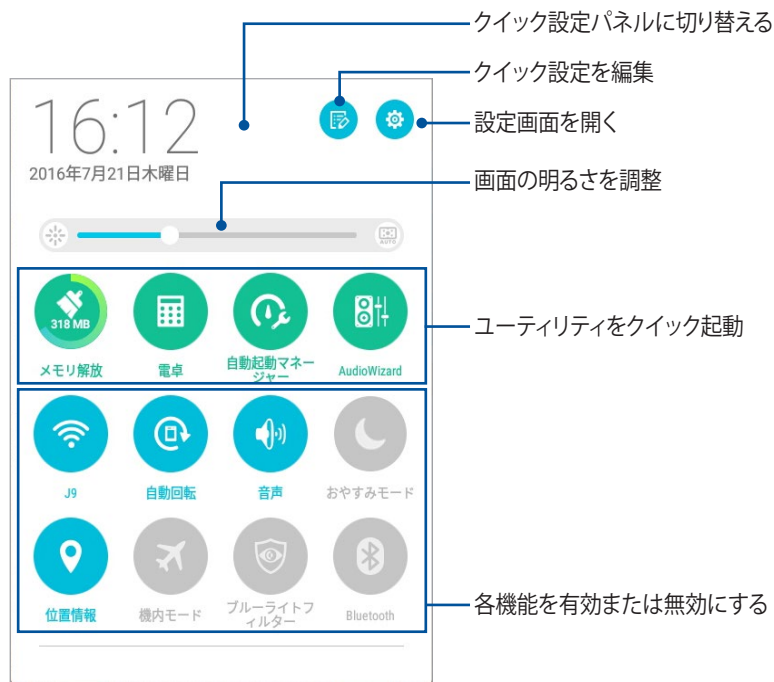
16:12
2016年7月21日木曜日

クイック設定パネルに切り替える
クイック設定を編集
設定画面を開く
画面の明るさを調整

AUTO

318 MB
メモリ解放
電卓
自動起動マネージャー
AudioWizard

ユーティリティをクイック起動

J9
自動回転
音声
おやすみモード
位置情報
機内モード
ブルーライトフィルター
Bluetooth

各機能を有効または無効にする